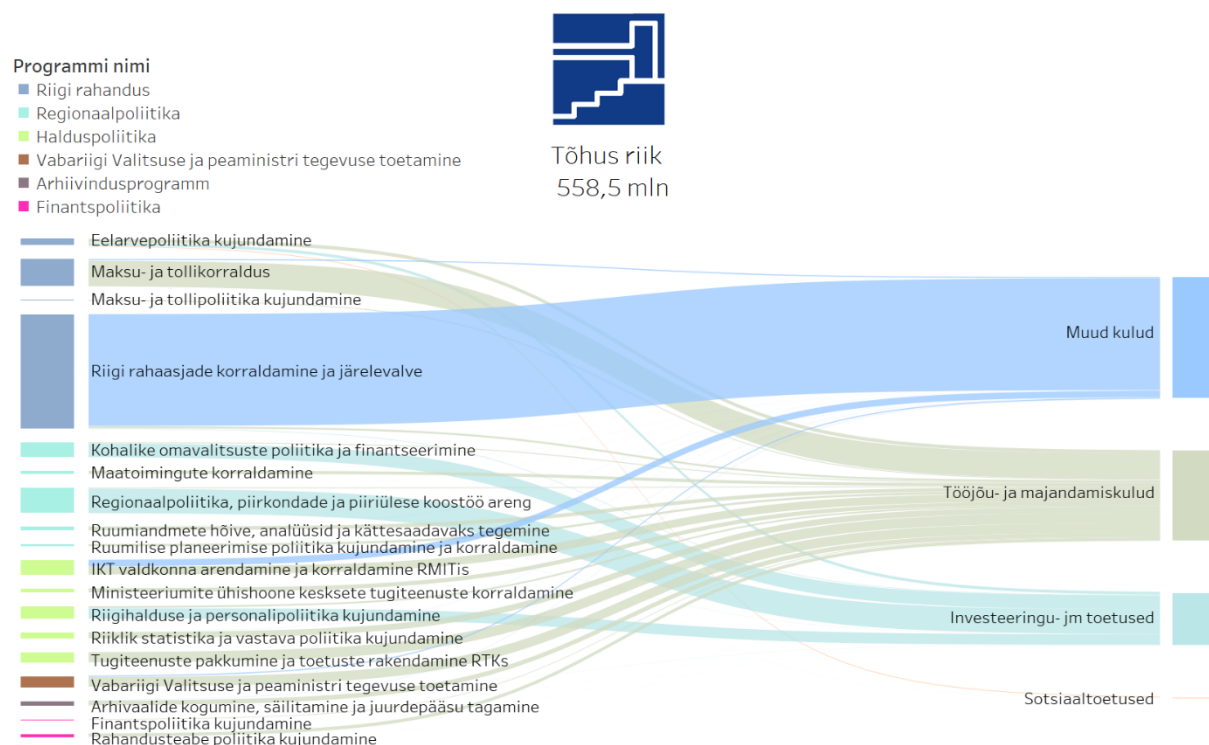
Tõhus riik
558,5 mln

Programmi nimi
Riigi rahandus
Regionaalpoliitika
Halduspoliitika
Vabariigi Valitsuse ja peaministri tegevuse toetamine
Arhiivindusprogramm
Finantspoliitika

Eelarvepoliitika kujundamine
Maksu- ja tollikorraldus
Maksu- ja tollipoliitika kujundamine
Riigi rahaasjade korraldamine ja järelevalve
Kohalike omavalitsuste poliitika ja finantseerimine
Maatoimingute korraldamine
Regionaalpoliitika, piirkondade ja piiriülese koostöö areng
Ruumiandmete hõive, analüüsid ja kättesaadavaks tegemine
Ruumilise planeerimise poliitika kujundamine ja korraldamine
IKT valdkonna arendamine ja korraldamine RMITis
Ministeeriumite ühishoone kesksete tugiteenuste korraldamine
Riigihalduse ja personalipoliitika kujundamine
Riiklik statistika ja vastava poliitika kujundamine
Tugiteenuste pakkumine ja toetuste rakendamine RTKs
Vabariigi Valitsuse ja peaministri tegevuse toetamine
Arhivaalide kogumine, säilitamine ja juurdepääsu tagamine
Finantspoliitika kujundamine
Rahandusteabe poliitika kujundamine

Muud kulud
Tööjõu- ja majandamiskulud
Investeeringu- jm toetused
Sotsiaaltoetused